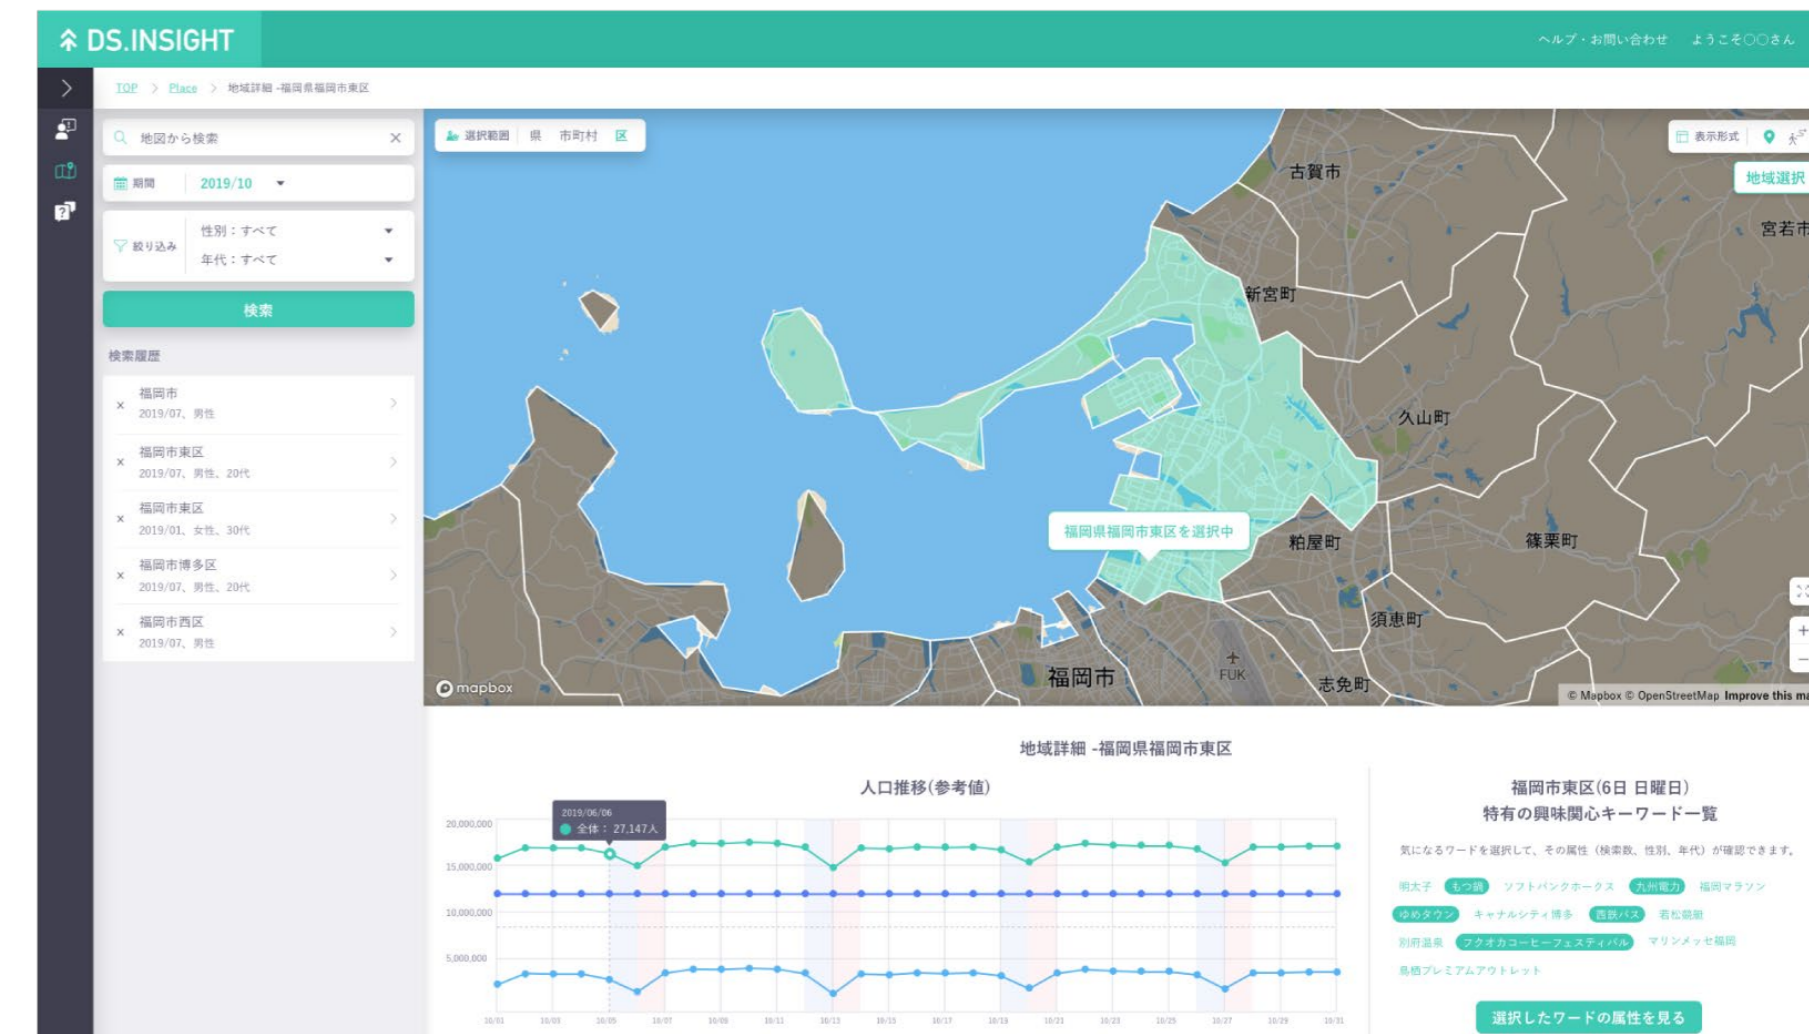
DS.INSIGHT

ヘルプ・お問い合わせ　ようこそ〇〇さん

TOP > Place > 地域詳細 -福岡県福岡市東区

地図から検索

期間 2019/10

絞り込み
性別：すべて
年代：すべて

検索

検索履歴

福岡市
2019/07、男性

福岡市東区
2019/07、男性、20代

福岡市東区
2019/01、女性、30代

福岡市博多区
2019/07、男性、20代

福岡市西区
2019/07、男性

選択範囲　県　市町村　区

表示形式

地域選択

古賀市
宮若市
新宮町
久山町
福岡県福岡市東区を選択中
粕屋町
篠栗町
須恵町
福岡市
FUK
志免町

mapbox

© Mapbox © OpenStreetMap Improve this ma

地域詳細 -福岡県福岡市東区

人口推移(参考値)

2019/06/06
全体：27,147人

20,000,000
15,000,000
10,000,000
5,000,000

10/01 10/03 10/05 10/07 10/09 10/11 10/13 10/15 10/17 10/19 10/21 10/23 10/25 10/27 10/29 10/31

福岡市東区(6日 日曜日)
特有の興味関心キーワード一覧

気になるワードを選択して、その属性（検索数、性別、年代）が確認できます。

明太子　もつ鍋　ソフトバンクホークス　九州電力　福岡マラソン
ゆめタウン　キャナルシティ博多　西鉄バス　若松競艇
別府温泉　フクオカコーヒーフェスティバル　マリンメッセ福岡
鳥栖プレミアムアウトレット

選択したワードの属性を見る